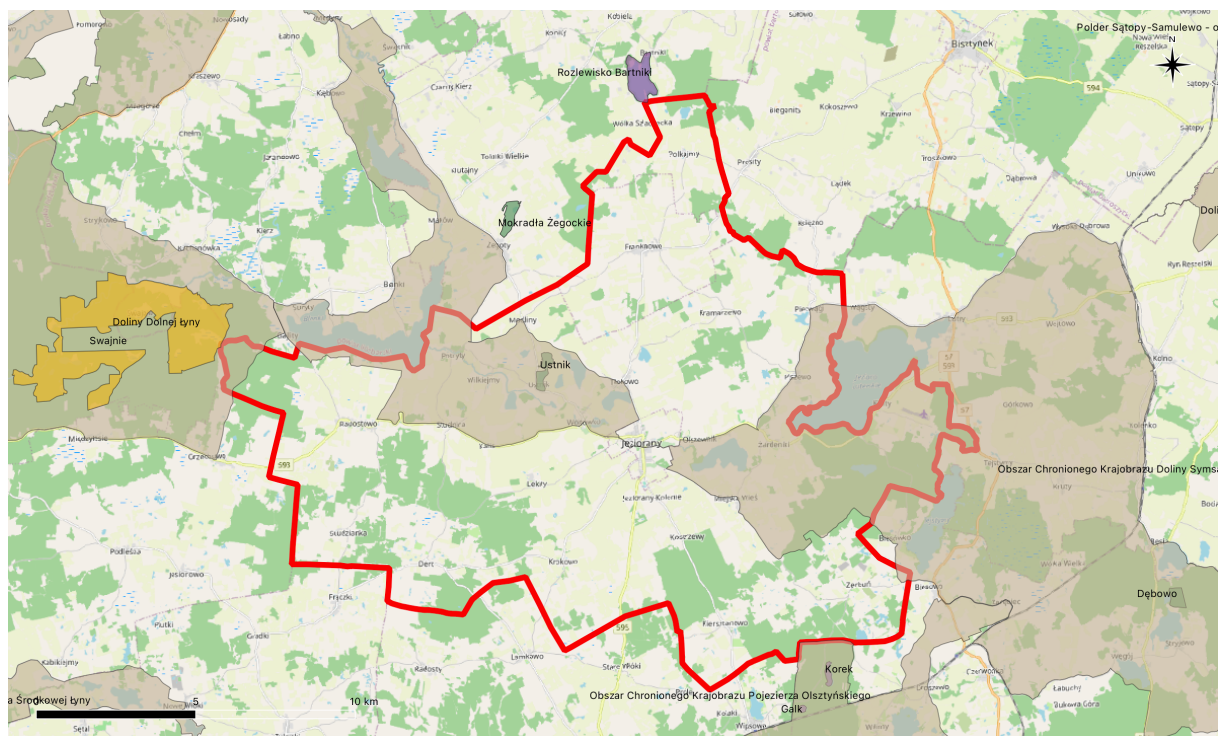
Polder Sątopy-Samulewo - o
N
Rozlewisko Bartniki
Mokradła Żegockie
Doliny Dolnej Łyny
Swajnie
Ustnik
Obszar Chronionego Krajobrazu Doliny Symsa
Dębowo
Korek
Obszar Chronionego Krajobrazu Pojezierza Olsztyńskiego
Gałk
a Środkowej Łyny
5
10 km
Bisztynek
Jeziorany
594
593
595
57